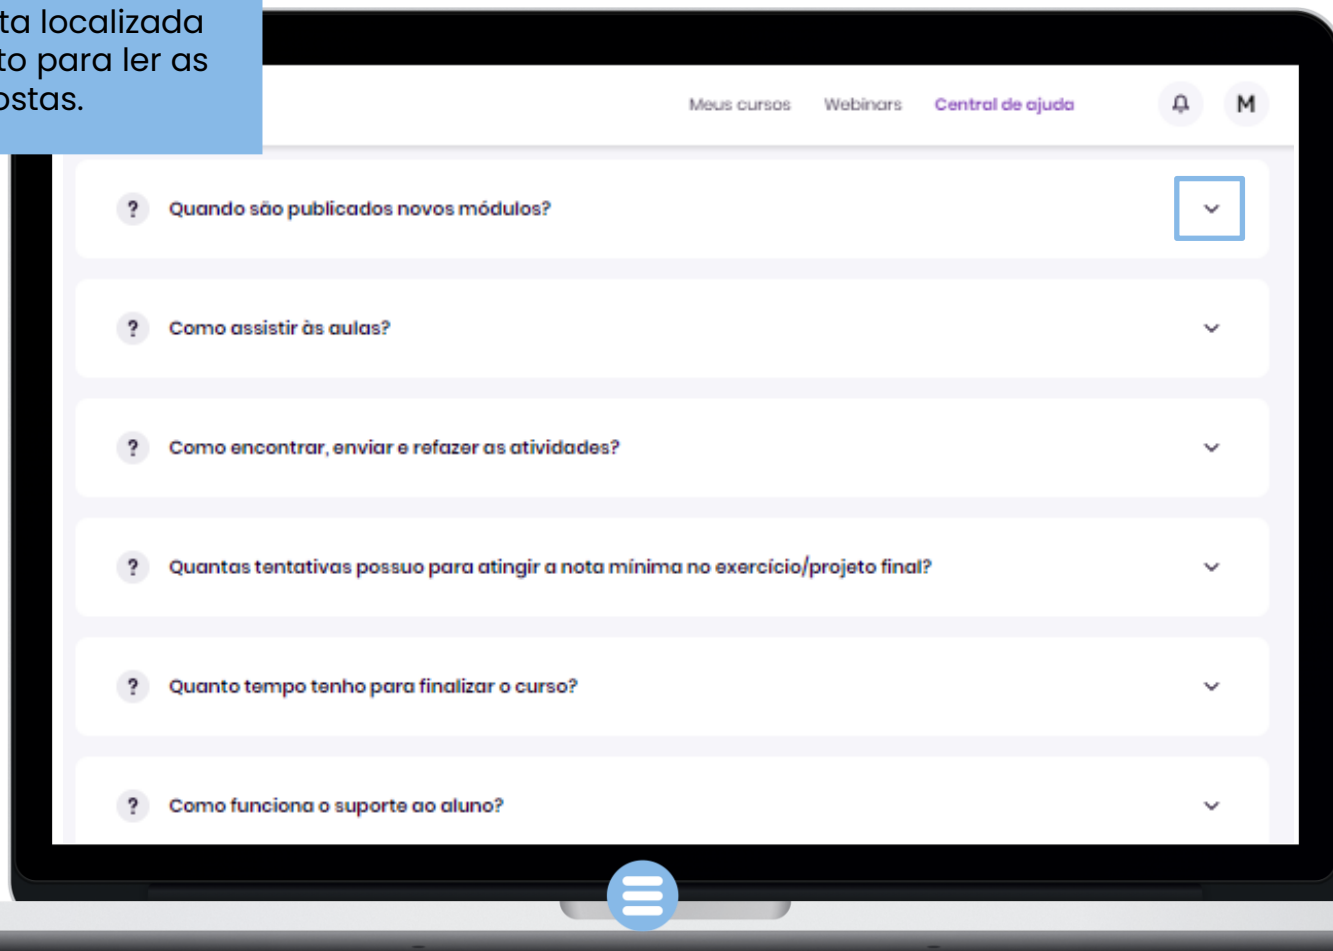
ta localizada
to para ler as
ostas.

Meus cursos Webinars Central de ajuda M

? Quando são publicados novos módulos?

? Como assistir às aulas?

? Como encontrar, enviar e refazer as atividades?

? Quantas tentativas possuo para atingir a nota mínima no exercício/projeto final?

? Quanto tempo tenho para finalizar o curso?

? Como funciona o suporte ao aluno?